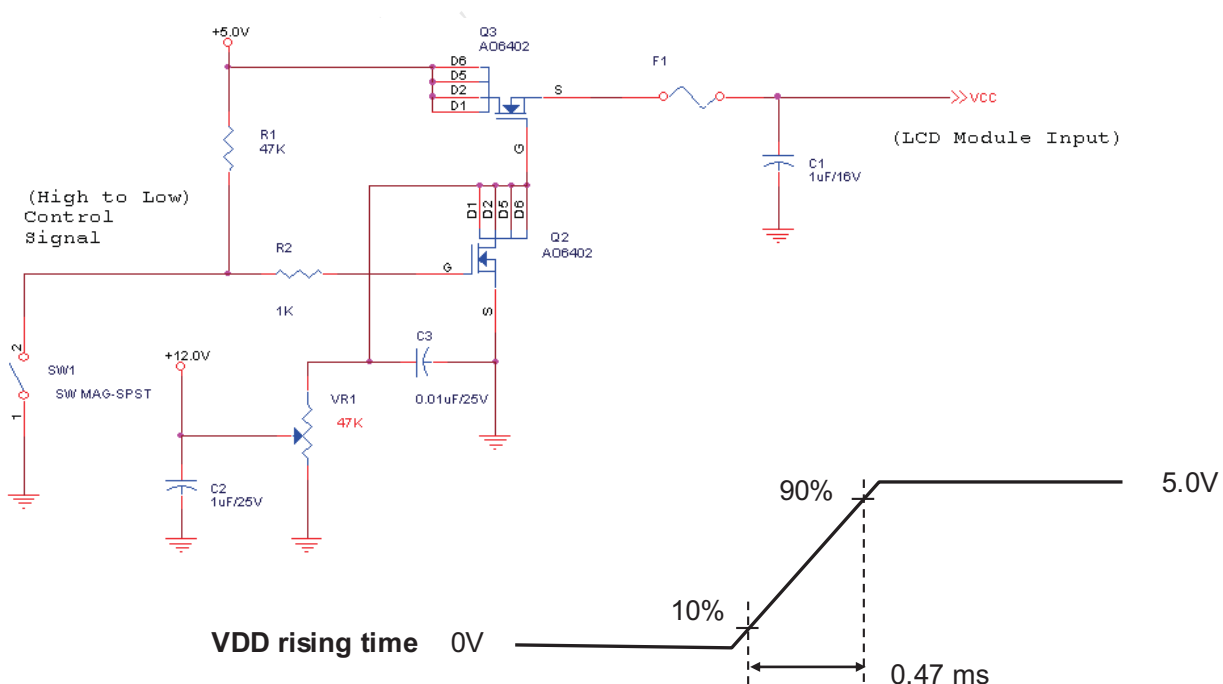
+5.0V
Q3
AO6402
D6
D5
D2
D1
S
F1
>>VCC
(LCD Module Input)
R1
47K
G
C1
1uF/16V
(High to Low)
Control
Signal
D1
D2
D5
D6
Q2
AO6402
R2
G
1K
S
C3
2
SW1
SW MAG-SPST
1
+12.0V
VR1
47K
0.01uF/25V
C2
1uF/25V
90%
5.0V
10%
VDD rising time 0V
0.47 ms